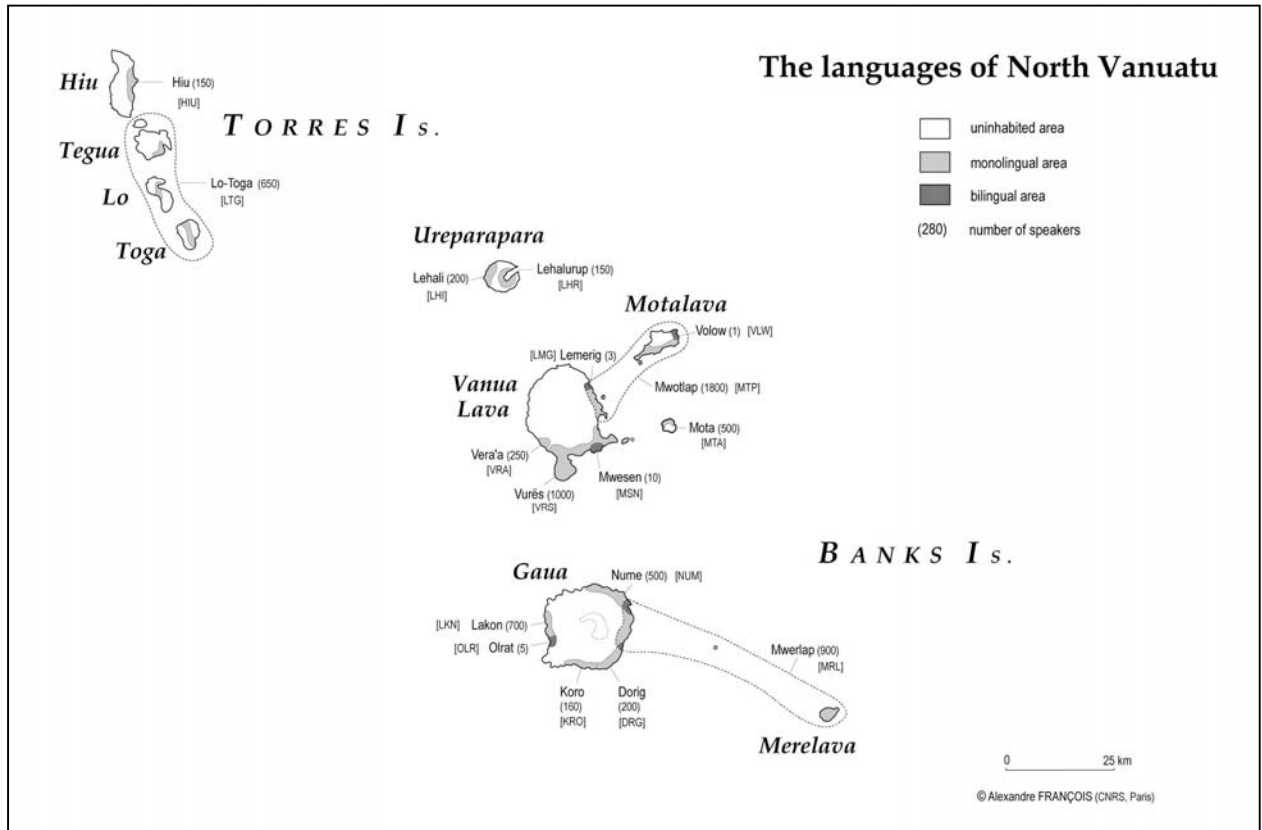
The languages of North Vanuatu

uninhabited area
monolingual area
bilingual area
(280) number of speakers

Hiu
Hiu (150) [HIU]
TORRES IS.
Tegua
Lo
Lo-Toga (650) [LTG]
Toga

Ureparapara
Lehali (200) [LHI]
Lehalurup (150) [LHR]

Motalava
Volow (1) [VLW]
[LMG] Lemerig (3)
Vanua Lava
Mwotlap (1800) [MTP]
Mota (500) [MTA]
Vera'a (250) [VRA]
Mwesen (10) [MSN]
Vurës (1000) [VRS]

BANKS IS.
Gaua
Nume (500) [NUM]
[LKN] Lakon (700)
[OLR] Olrat (5)
Mwerlap (900) [MRL]
Koro (160) [KRO]
Dorig (200) [DRG]
Merelava

0 25 km
© Alexandre FRANÇOIS (CNRS, Paris)